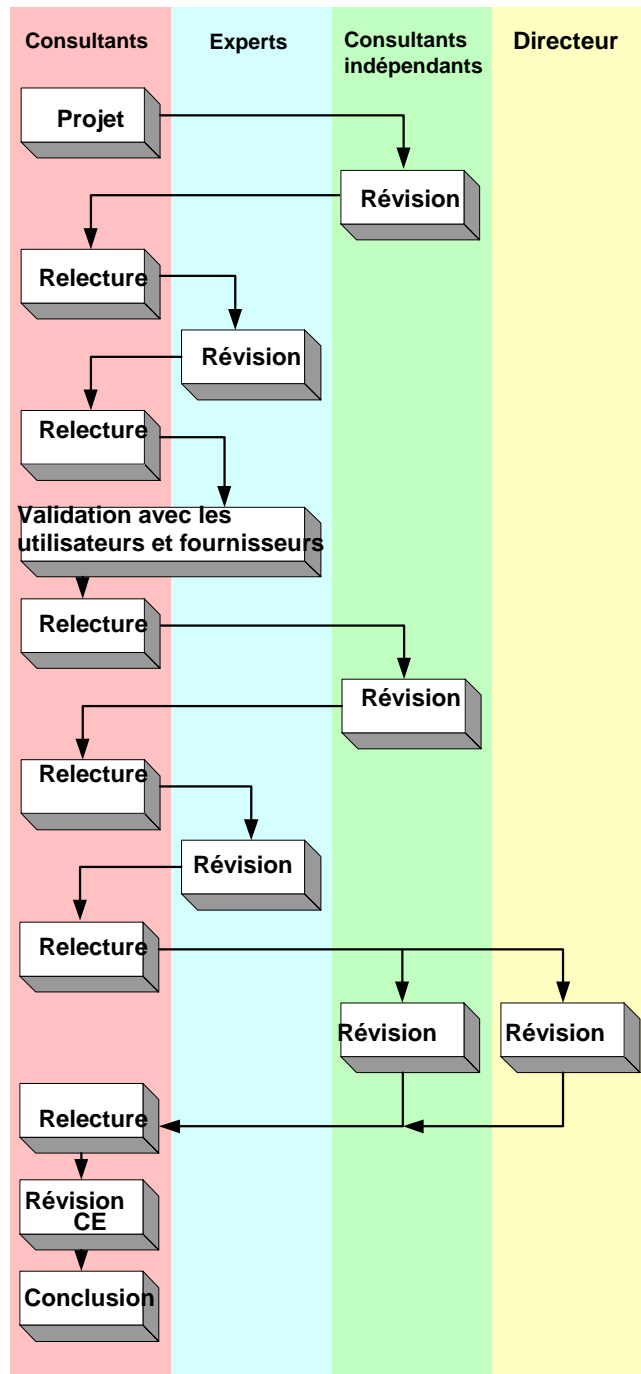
Consultants

Experts

Consultants indépendants

Directeur

Projet

Révision

Relecture

Révision

Relecture

Validation avec les utilisateurs et fournisseurs

Relecture

Révision

Relecture

Révision

Relecture

Révision

Révision

Relecture

Révision CE

Conclusion